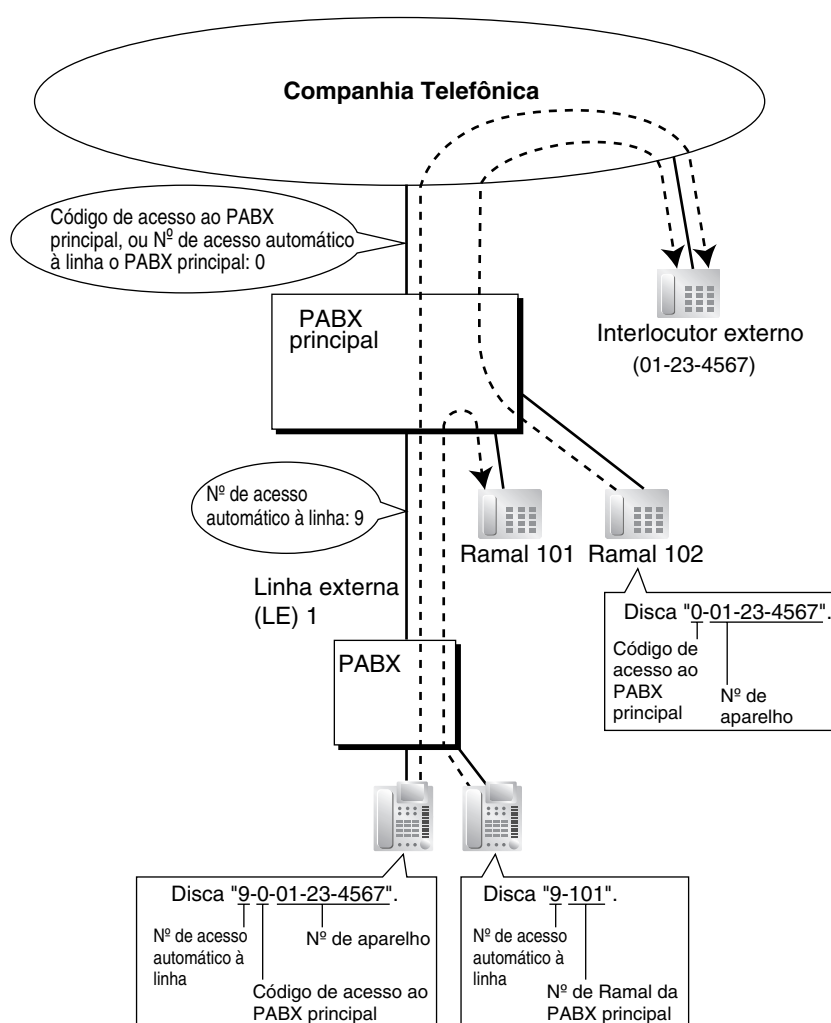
Companhia Telefônica

Código de acesso ao PABX principal, ou N$^{\underline{o}}$ de acesso automático à linha o PABX principal: 0

PABX principal

Interlocutor externo
(01-23-4567)

Nº de acesso automático à linha: 9

Ramal 101

Ramal 102

Linha externa (LE) 1

Disca "0-01-23-4567".
Código de acesso ao PABX principal
Nº de aparelho

PABX

Disca "9-0-01-23-4567".
Nº de acesso automático à linha
Nº de aparelho
Código de acesso ao PABX principal

Disca "9-101".
Nº de acesso automático à linha
Nº de Ramal da PABX principal